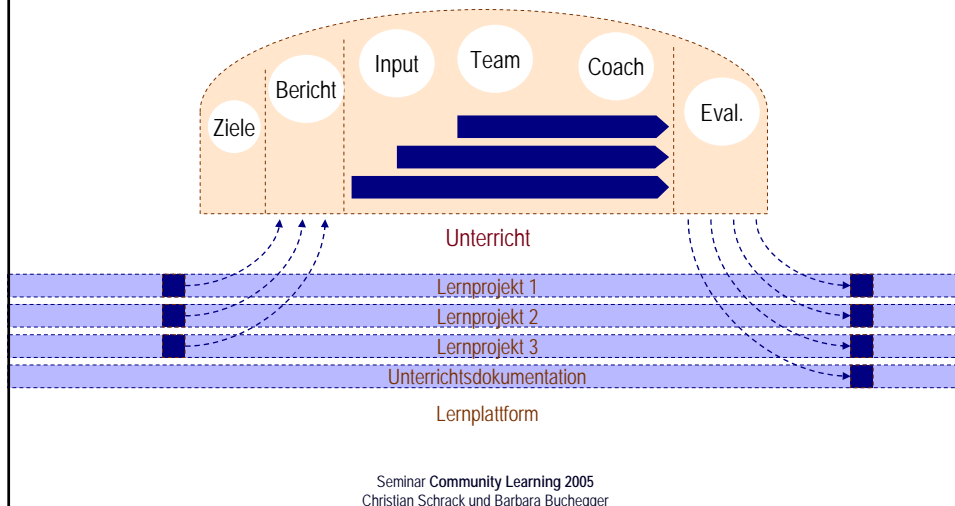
Ziele

Bericht

Input

Team

Coach

Eval.

Unterricht

Lernprojekt 1

Lernprojekt 2

Lernprojekt 3

Unterrichtsdokumentation

Lernplattform

Seminar **Community Learning 2005**
Christian Schrack und Barbara Buchegger